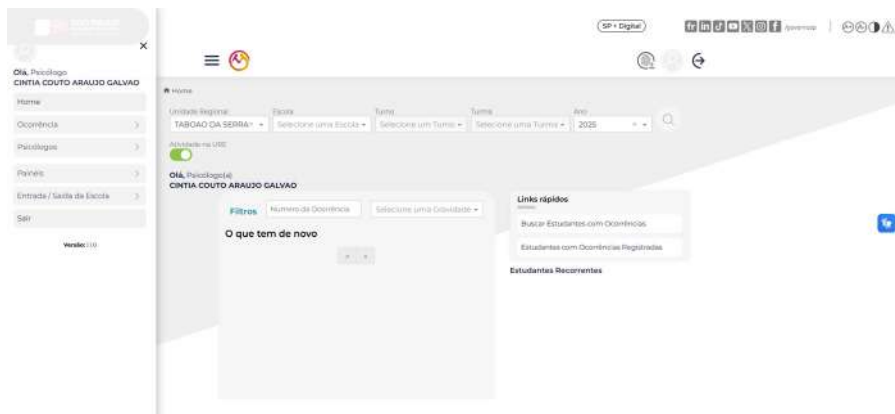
×
Olá, Psicologo
CINTIA COUTO ARAUJO GALVAO

Home
Ocorrência
Psicologos
Paineis
Entrada / Saída da Escola
Sair

Versão: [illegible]

SP • Digital

Home

Unidade Regional
TABOAO DA SERRA
Escola
Selecione uma Escola
Turno
Selecione um Turno
Turma
Selecione uma Turma
Ano
2025

Atividades na URE

Olá, Psicologo(a)
CINTIA COUTO ARAUJO GALVAO

Filtros
Número da Ocorrência
Selecione uma Gravidade

O que tem de novo

Links rápidos
Buscar Estudantes com Ocorrências
Estudantes com Ocorrências Registradas

Estudantes Recorrentes